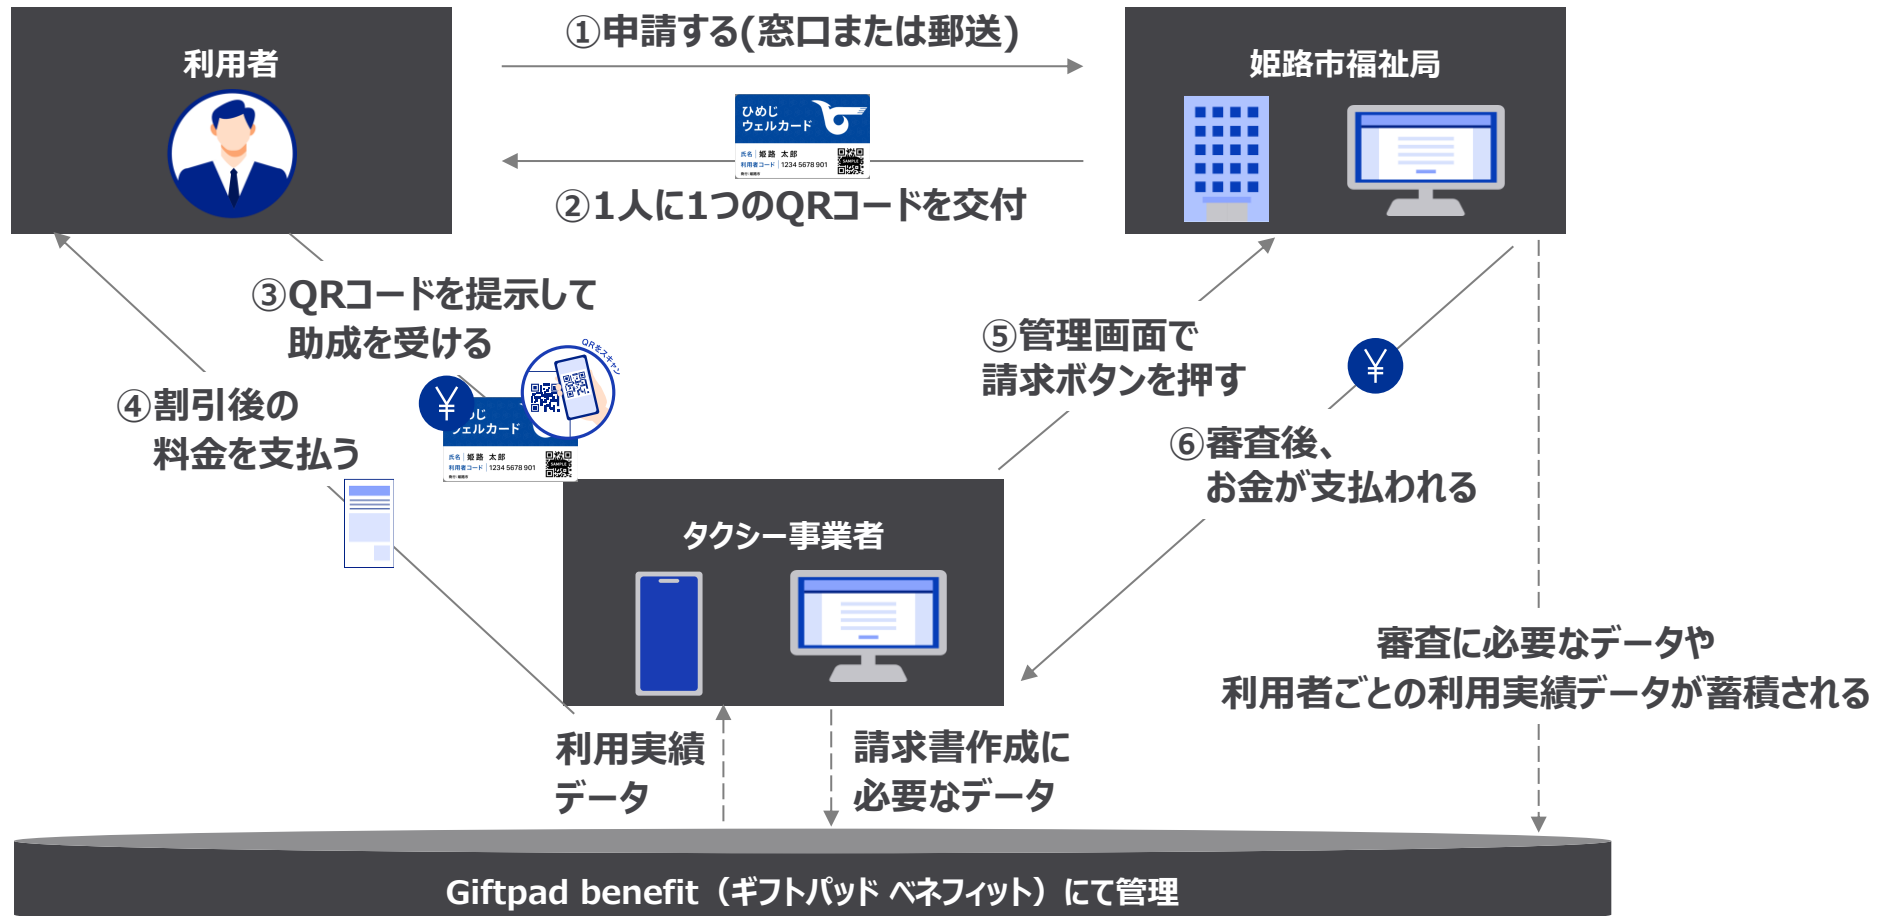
利用者

①申請する(窓口または郵送)

姫路市福祉局

ひめじ
ウェルカード
氏名 姫路 太郎
利用者コード 1234 5678 901
SAMPLE

②1人に1つのQRコードを交付

③QRコードを提示して
助成を受ける

QRをスキャン

¥
ひめじ
ウェルカード
氏名 姫路 太郎
利用者コード 1234 5678 901
SAMPLE

④割引後の
料金を支払う

⑤管理画面で
請求ボタンを押す

¥

⑥審査後、
お金が支払われる

タクシー事業者

審査に必要なデータや
利用者ごとの利用実績データが蓄積される

利用実績
データ

請求書作成に
必要なデータ

Giftpad benefit（ギフトパッド ベネフィット）にて管理